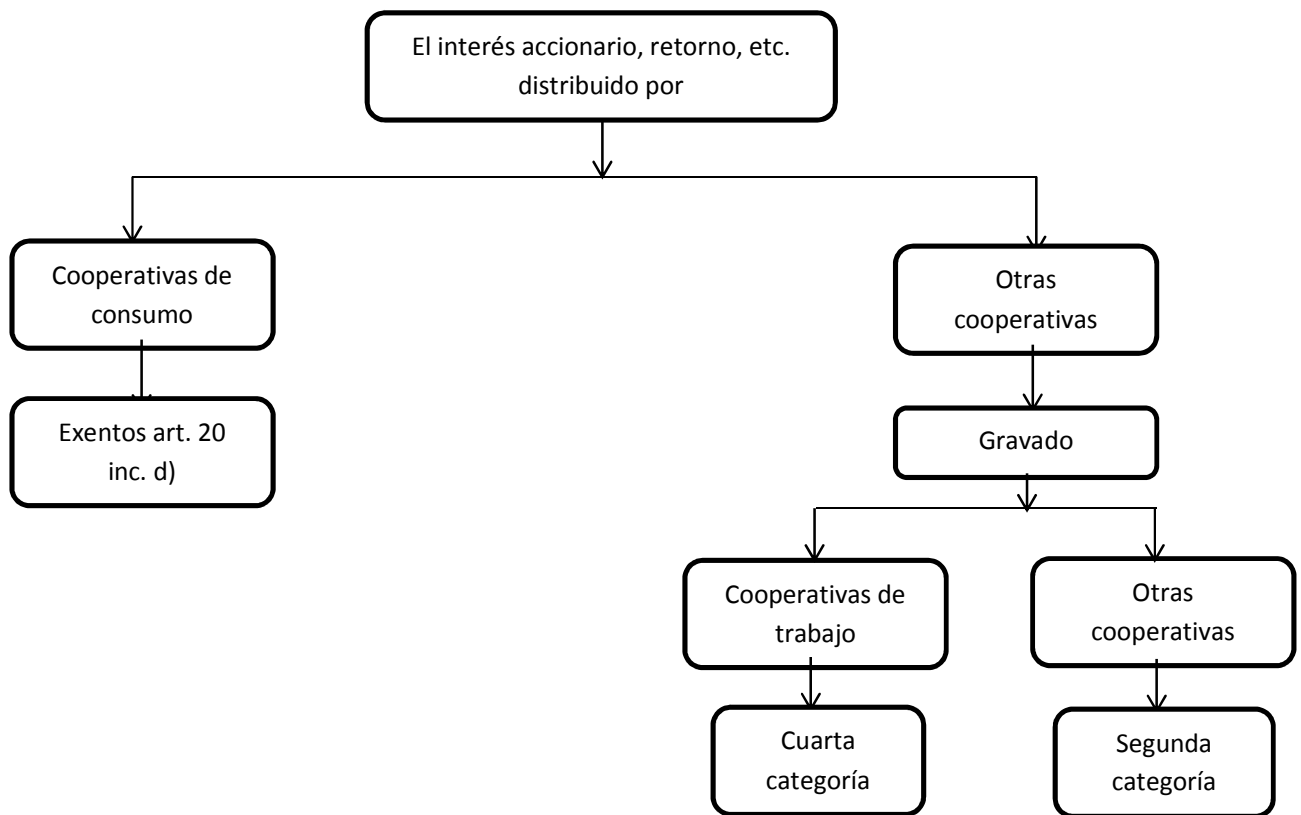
El interés accionario, retorno, etc. distribuido por

Cooperativas de consumo

Exentos art. 20 inc. d)

Otras cooperativas

Gravado

Cooperativas de trabajo

Cuarta categoría

Otras cooperativas

Segunda categoría